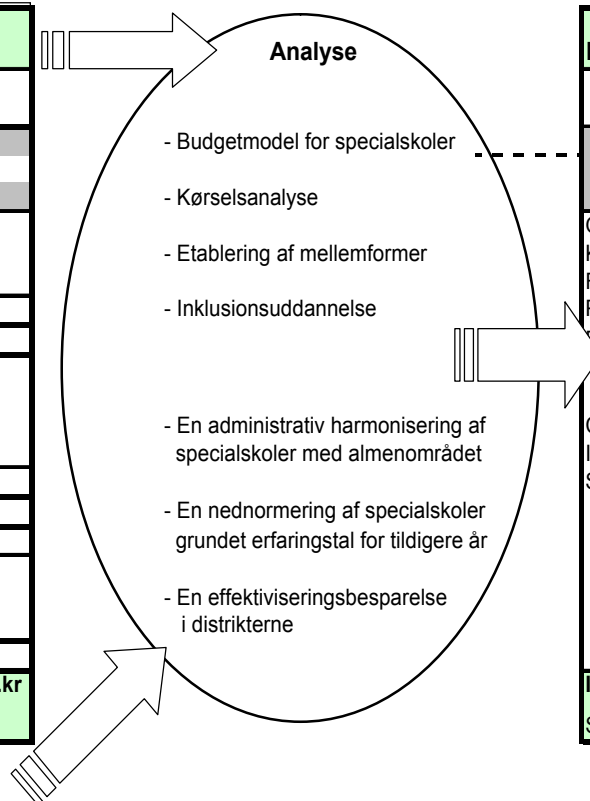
Analyse

- Budgetmodel for specialskoler

- Kørselsanalyse

- Etablering af mellemformer

- Inklusionsuddannelse

- En administrativ harmonisering af specialskoler med almenområdet

- En nednormering af specialskoler grundet erfaringstal for tidligere år

- En effektiviseringsbesparelse i distrikterne

kr